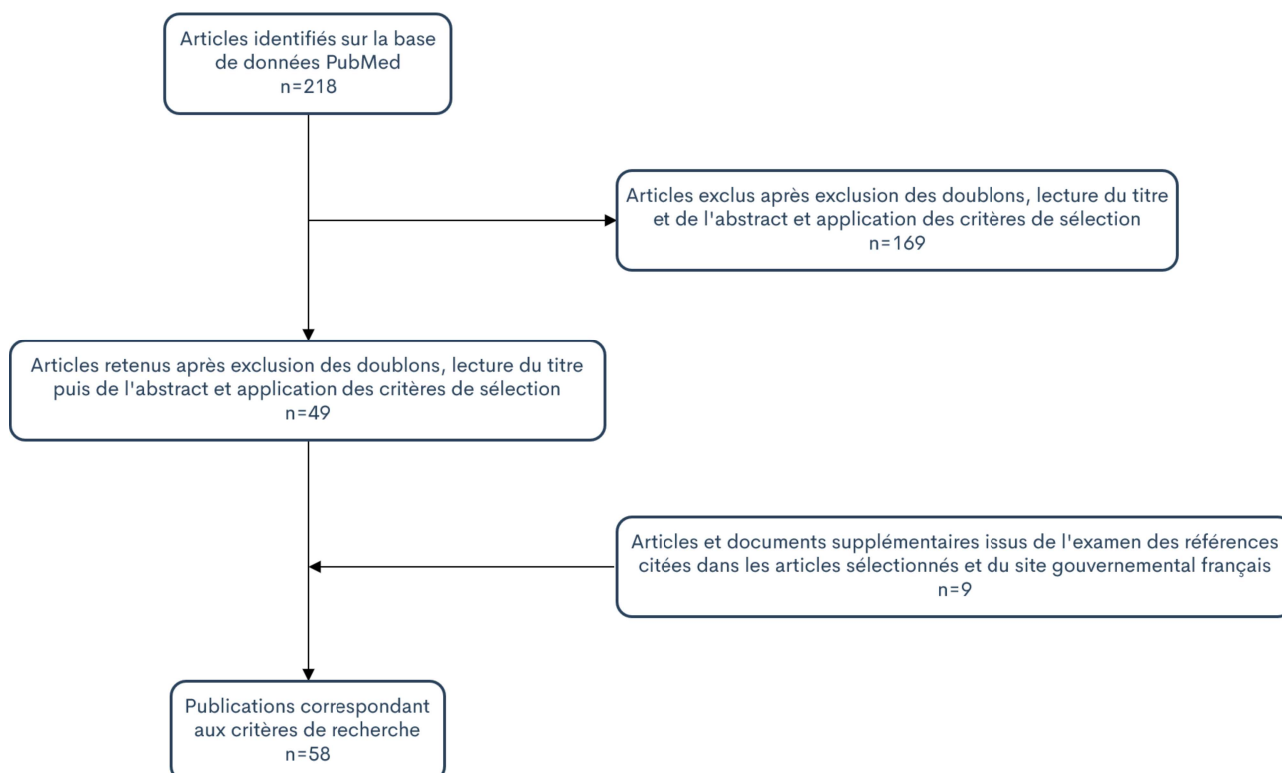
Articles identifiés sur la base de données PubMed
n=218

Articles exclus après exclusion des doublons, lecture du titre et de l'abstract et application des critères de sélection
n=169

Articles retenus après exclusion des doublons, lecture du titre puis de l'abstract et application des critères de sélection
n=49

Articles et documents supplémentaires issus de l'examen des références citées dans les articles sélectionnés et du site gouvernemental français
n=9

Publications correspondant aux critères de recherche
n=58